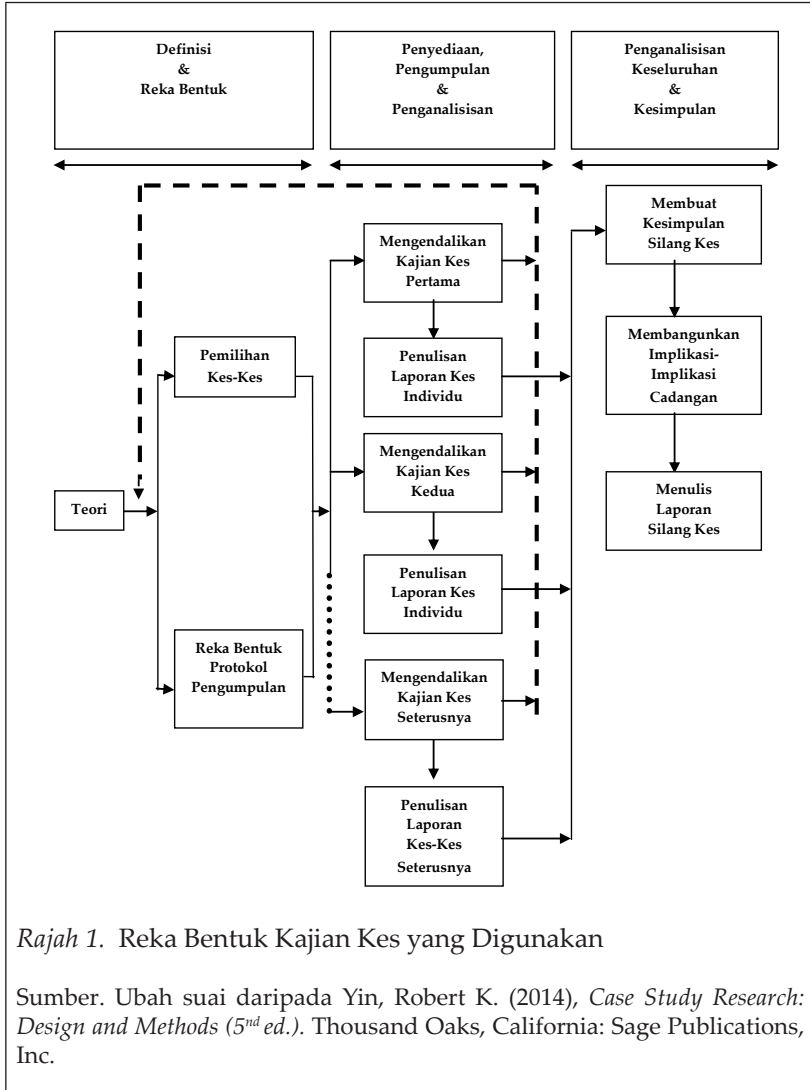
Definisi
&
Reka Bentuk

Penyediaan,
Pengumpulan
&
Penganalisisan

Penganalisisan
Keseluruhan
&
Kesimpulan

Teori

Pemilihan
Kes-Kes

Reka Bentuk
Protokol
Pengumpulan

Mengendalikan
Kajian Kes
Pertama

Penulisan
Laporan Kes
Individu

Mengendalikan
Kajian Kes
Kedua

Penulisan
Laporan Kes
Individu

Mengendalikan
Kajian Kes
Seterusnya

Penulisan
Laporan
Kes-Kes
Seterusnya

Membuat
Kesimpulan
Silang Kes

Membangunkan
Implikasi-
Implikasi
Cadangan

Menulis
Laporan
Silang Kes

*Rajah 1.* Reka Bentuk Kajian Kes yang Digunakan

Sumber. Ubah suai daripada Yin, Robert K. (2014), *Case Study Research: Design and Methods ($5^{nd}$ ed.).* Thousand Oaks, California: Sage Publications, Inc.